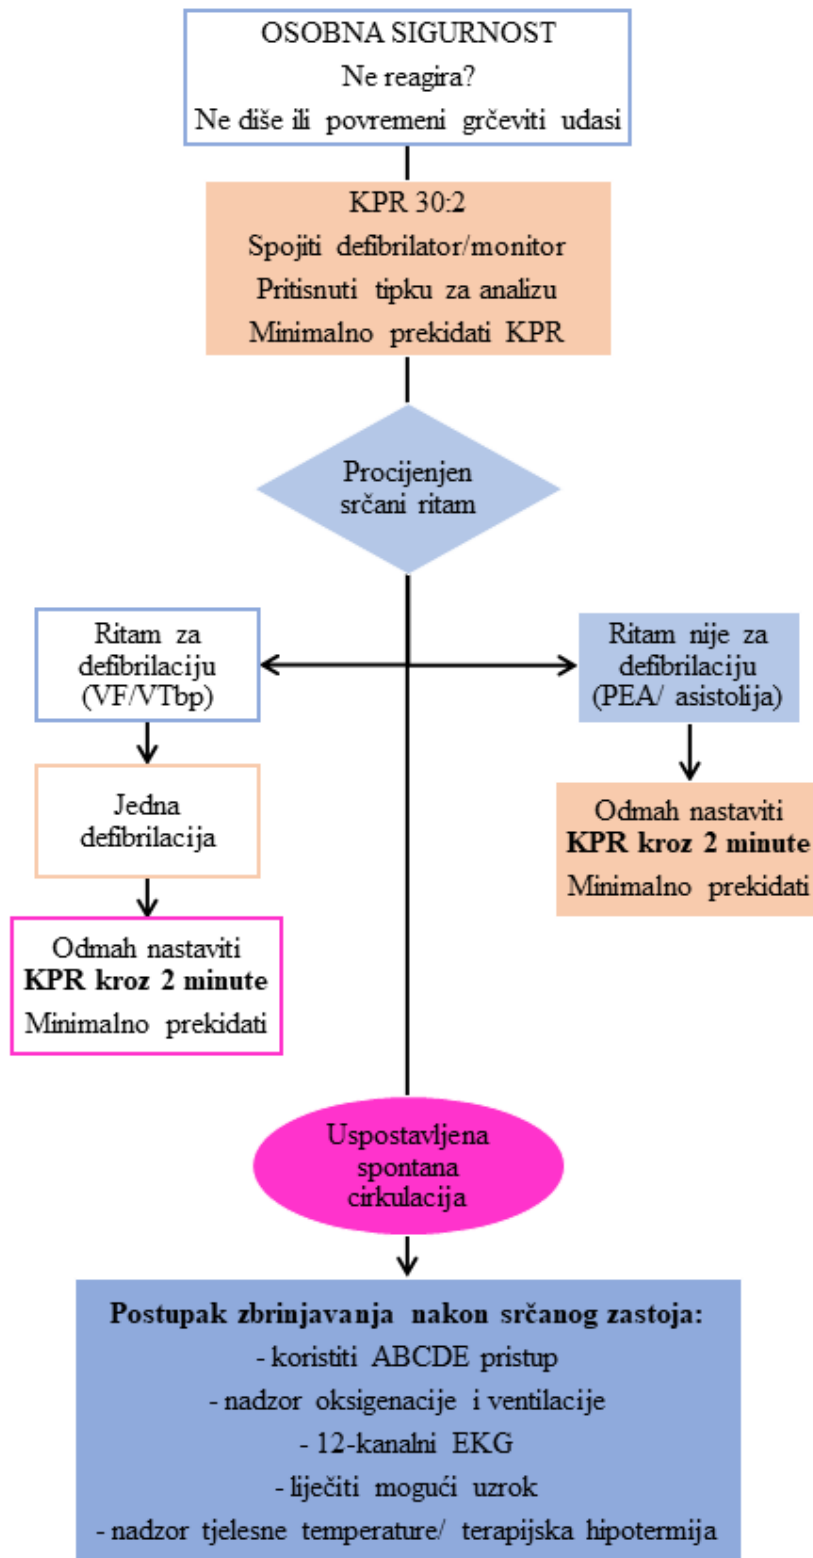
OSOBNA SIGURNOST
Ne reagira?
Ne diše ili povremeni grčeviti udasi

KPR 30:2
Spojiti defibrilator/monitor
Pritisnuti tipku za analizu
Minimalno prekidati KPR

Procijenjen srčani ritam

Ritam za defibrilaciju (VF/VTbp)

Ritam nije za defibrilaciju (PEA/ asistolija)

Jedna defibrilacija

Odmah nastaviti
**KPR kroz 2 minute**
Minimalno prekidati

Odmah nastaviti
**KPR kroz 2 minute**
Minimalno prekidati

Uspostavljena spontana cirkulacija

**Postupak zbrinjavanja nakon srčanog zastoja:**
- koristiti ABCDE pristup
- nadzor oksigenacije i ventilacije
- 12-kanalni EKG
- liječiti mogući uzrok
- nadzor tjelesne temperature/ terapijska hipotermija